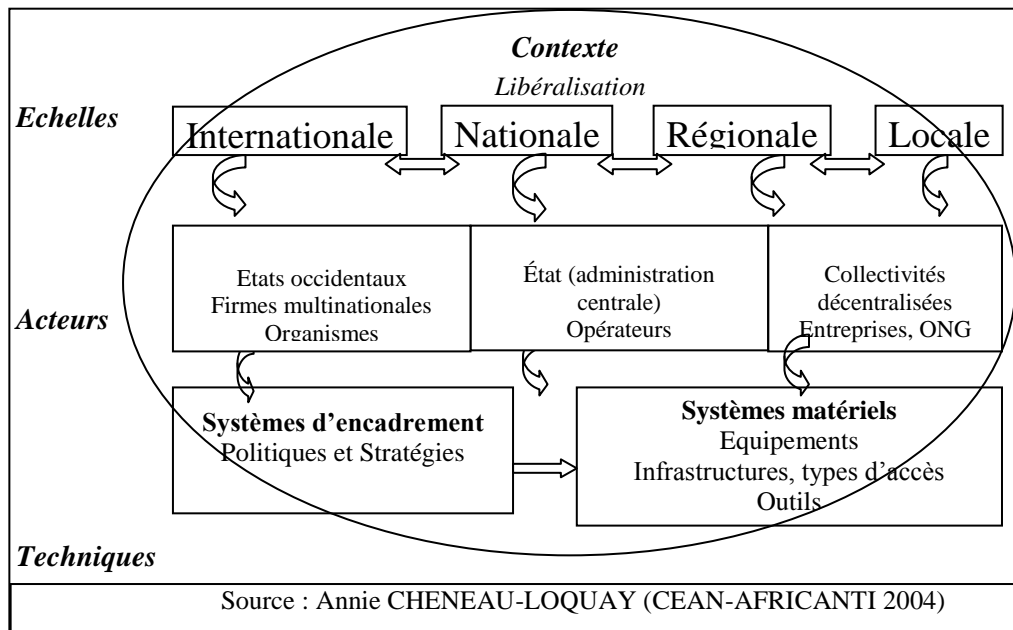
Contexte

Libéralisation

Echelles

Internationale

Nationale

Régionale

Locale

Acteurs

Etats occidentaux
Firmes multinationales
Organismes

État (administration centrale)
Opérateurs

Collectivités décentralisées
Entreprises, ONG

Systèmes d'encadrement
Politiques et Stratégies

Systèmes matériels
Equipements
Infrastructures, types d'accès
Outils

Techniques

Source : Annie CHENEAU-LOQUAY (CEAN-AFRICANTI 2004)